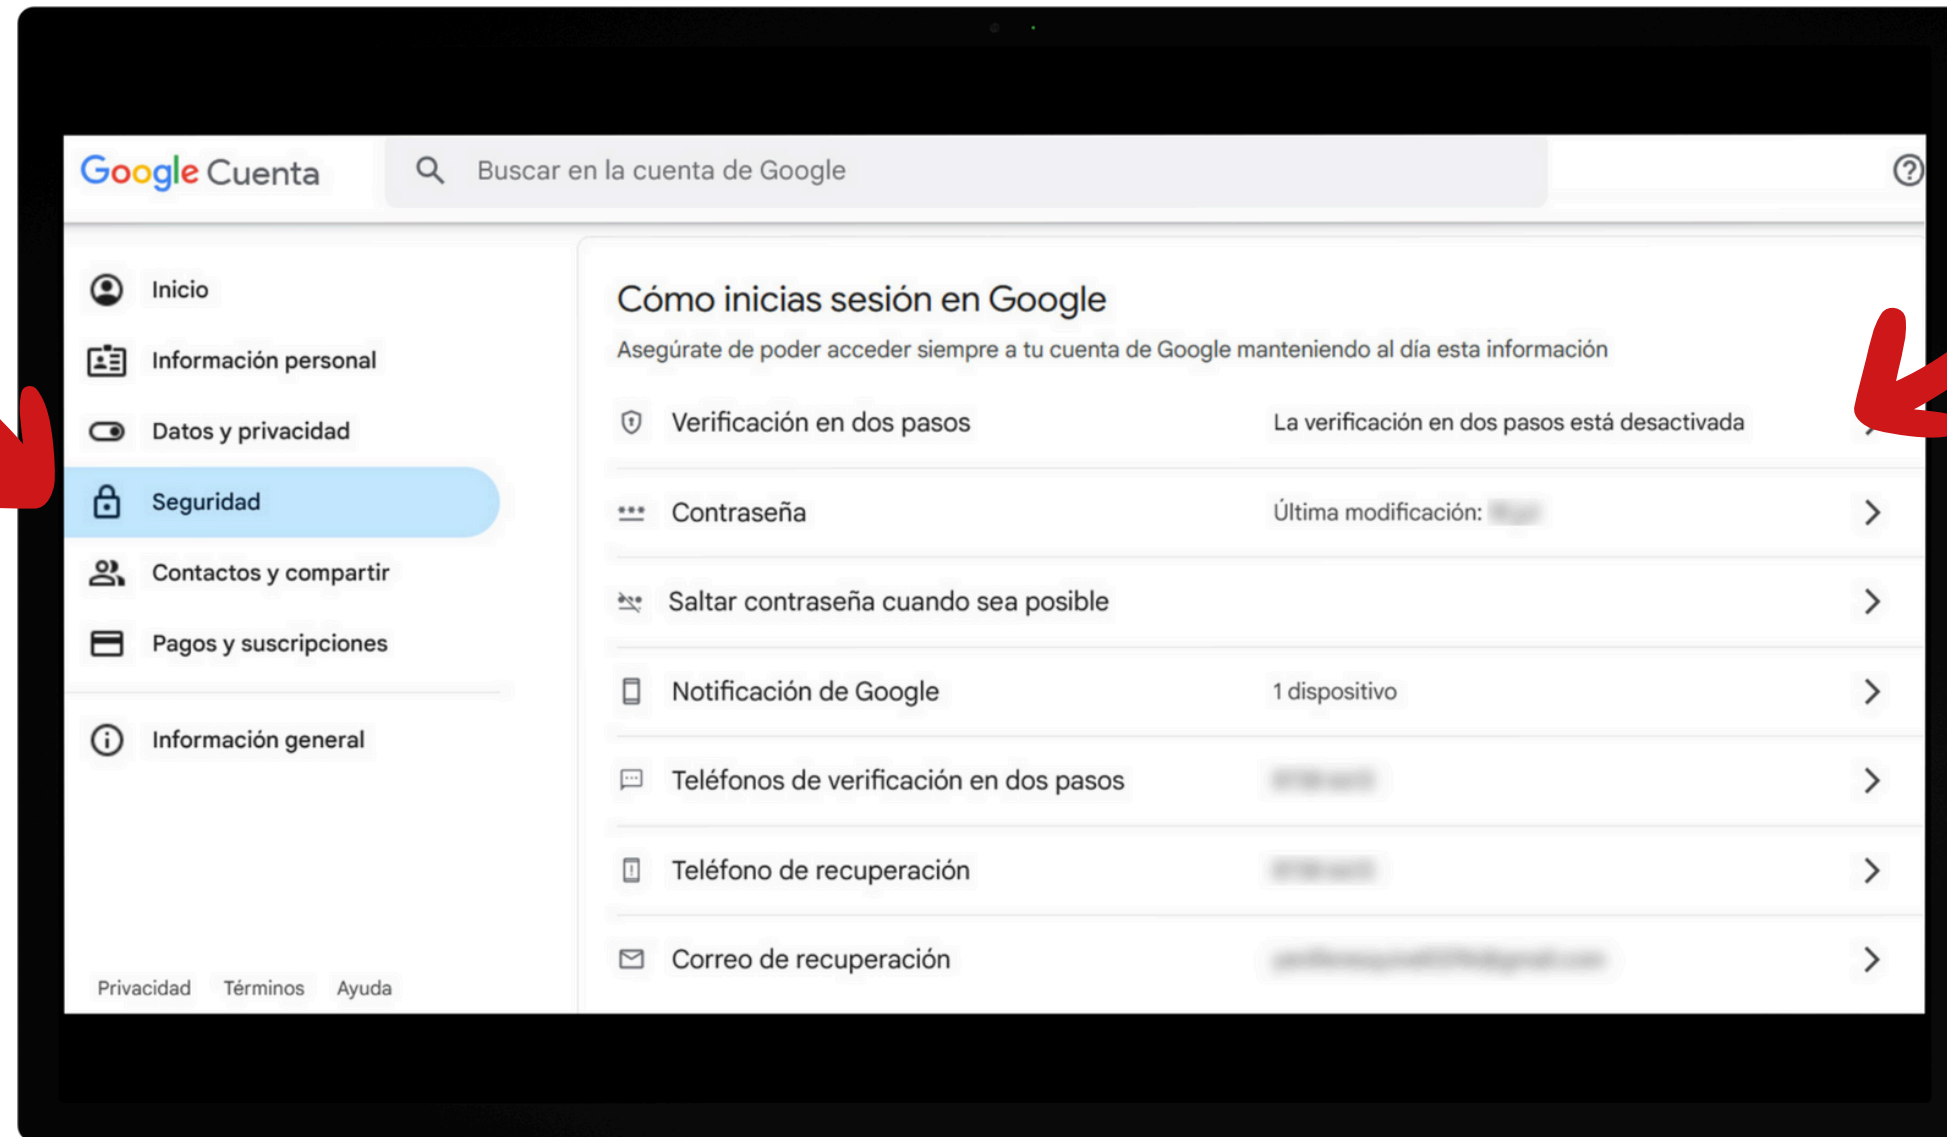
Google Cuenta

Buscar en la cuenta de Google

Inicio

Información personal

Datos y privacidad

Seguridad

Contactos y compartir

Pagos y suscripciones

Información general

Privacidad Términos Ayuda

Cómo inicias sesión en Google

Asegúrate de poder acceder siempre a tu cuenta de Google manteniendo al día esta información

Verificación en dos pasos La verificación en dos pasos está desactivada

Contraseña Última modificación: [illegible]

Saltar contraseña cuando sea posible

Notificación de Google 1 dispositivo

Teléfonos de verificación en dos pasos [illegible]

Teléfono de recuperación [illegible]

Correo de recuperación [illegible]